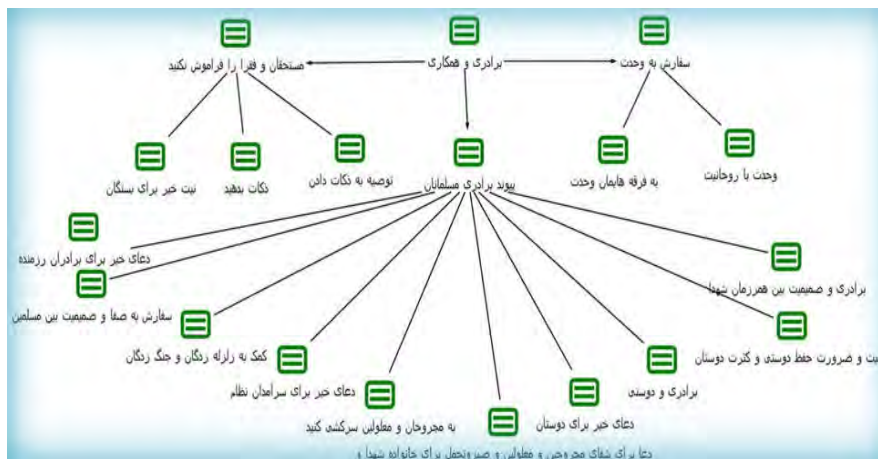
برادری و همکاری

مستحقان و فقرا را فراموش نکنید

سفارش به وحدت

نیت خیر برای بستگان

ذکات بدهید

توصیه به ذکات دادن

پیوند برادری مسلمانان

به فرقه هابمان وحدت

وحدت با روحانیت

دعای خیر برای برادران رزمنده

سفارش به صفا و صمیمیت بین مسلمین

کمک به زلزله زدگان و جنگ زدگان

دعای خیر برای سرآمدان نظام

به مجروحان و معلولین سرکشی کنید

دعا برای شفای مجروحین و معلولین و صبر وتحمل برای خانواده شهدا و

دعای خیر برای دوستان

برادری و دوستی

یت و ضرورت حفظ دوستی و کثرت دوستان

برادری و صمیمیت بین همرزمان شهدا